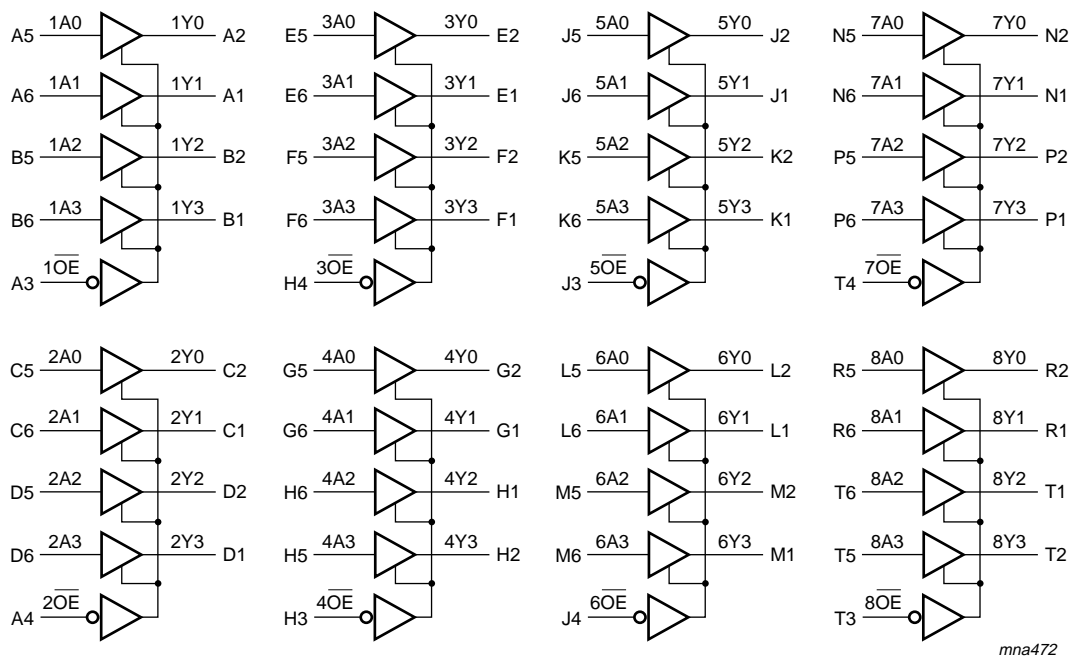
A5 1A0 1Y0 A2
A6 1A1 1Y1 A1
B5 1A2 1Y2 B2
B6 1A3 1Y3 B1
A3 $1\overline{OE}$

E5 3A0 3Y0 E2
E6 3A1 3Y1 E1
F5 3A2 3Y2 F2
F6 3A3 3Y3 F1
H4 $3\overline{OE}$

J5 5A0 5Y0 J2
J6 5A1 5Y1 J1
K5 5A2 5Y2 K2
K6 5A3 5Y3 K1
J3 $5\overline{OE}$

N5 7A0 7Y0 N2
N6 7A1 7Y1 N1
P5 7A2 7Y2 P2
P6 7A3 7Y3 P1
T4 $7\overline{OE}$

C5 2A0 2Y0 C2
C6 2A1 2Y1 C1
D5 2A2 2Y2 D2
D6 2A3 2Y3 D1
A4 $2\overline{OE}$

G5 4A0 4Y0 G2
G6 4A1 4Y1 G1
H6 4A2 4Y2 H1
H5 4A3 4Y3 H2
H3 $4\overline{OE}$

L5 6A0 6Y0 L2
L6 6A1 6Y1 L1
M5 6A2 6Y2 M2
M6 6A3 6Y3 M1
J4 $6\overline{OE}$

R5 8A0 8Y0 R2
R6 8A1 8Y1 R1
T6 8A2 8Y2 T1
T5 8A3 8Y3 T2
T3 $8\overline{OE}$

mna472